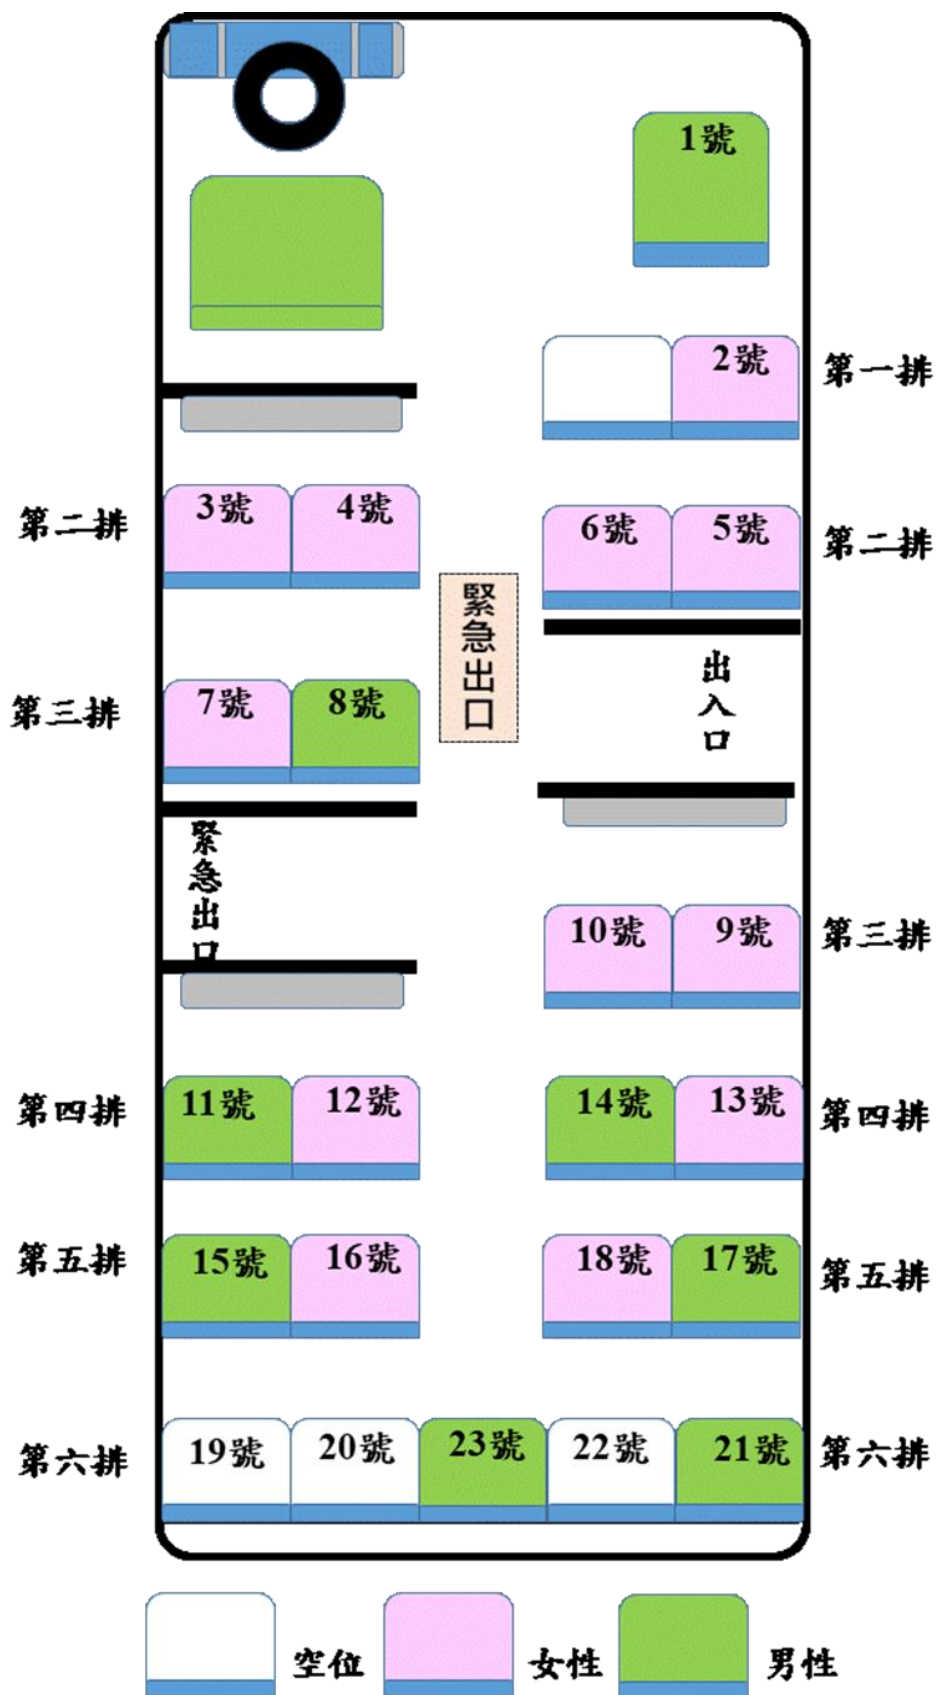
1號

2號 第一排

第二排 3號 4號

6號 5號 第二排

緊急出口

出入口

第三排 7號 8號

緊急出口

10號 9號 第三排

第四排 11號 12號

14號 13號 第四排

第五排 15號 16號

18號 17號 第五排

第六排 19號 20號 23號 22號 21號 第六排

空位 女性 男性